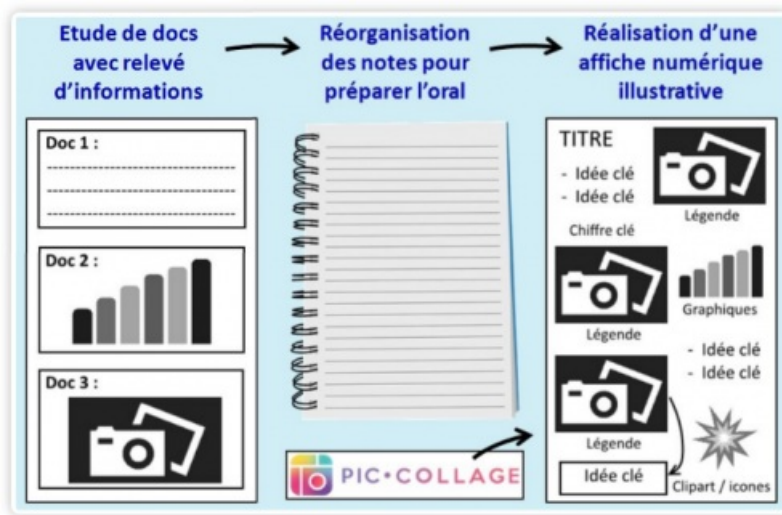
Etude de docs avec relevé d'informations

Réorganisation des notes pour préparer l'oral

Réalisation d'une affiche numérique illustrative

Doc 1 :

Doc 2 :

Doc 3 :

PIC•COLLAGE

TITRE

- Idée clé
- Idée clé

Légende

Chiffre clé

Légende

Graphiques

- Idée clé
- Idée clé

Légende

Idée clé

Clipart / icones